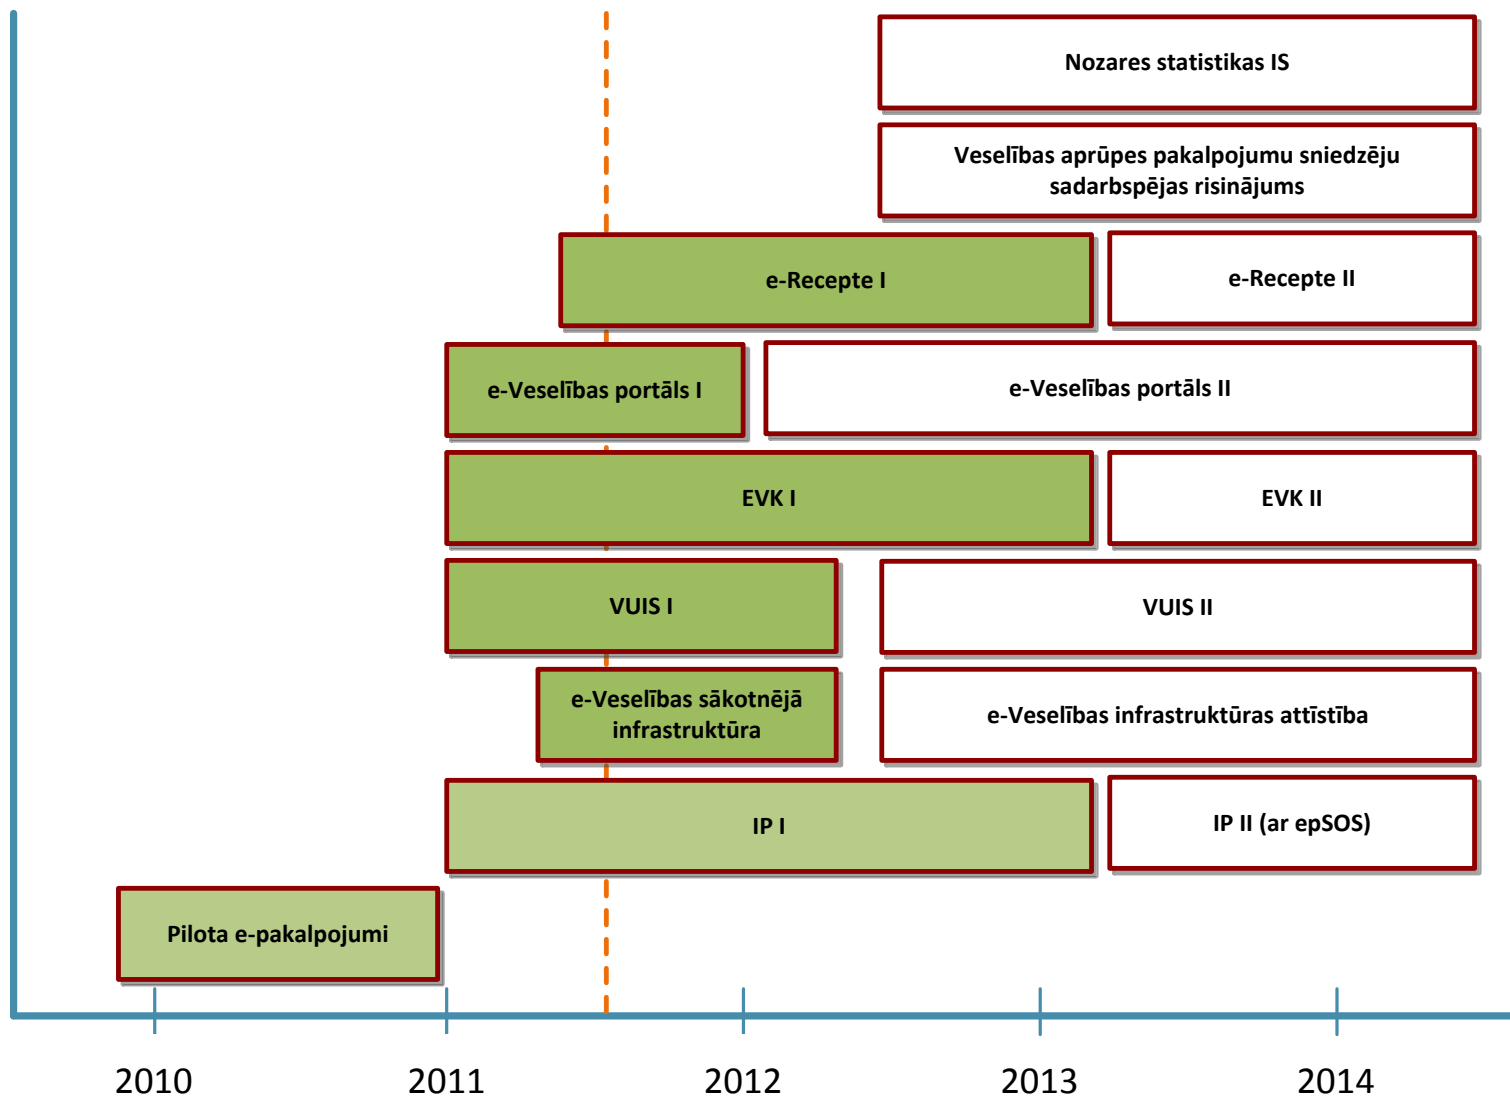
Nozares statistikas IS

Veselības aprūpes pakalpojumu sniedzēju sadarbspējas risinājums

e-Recepte I

e-Recepte II

e-Veselības portāls I

e-Veselības portāls II

EVK I

EVK II

VUIS I

VUIS II

e-Veselības sākotnējā infrastruktūra

e-Veselības infrastruktūras attīstība

IP I

IP II (ar epSOS)

Pilota e-pakalpojumi

2010

2011

2012

2013

2014